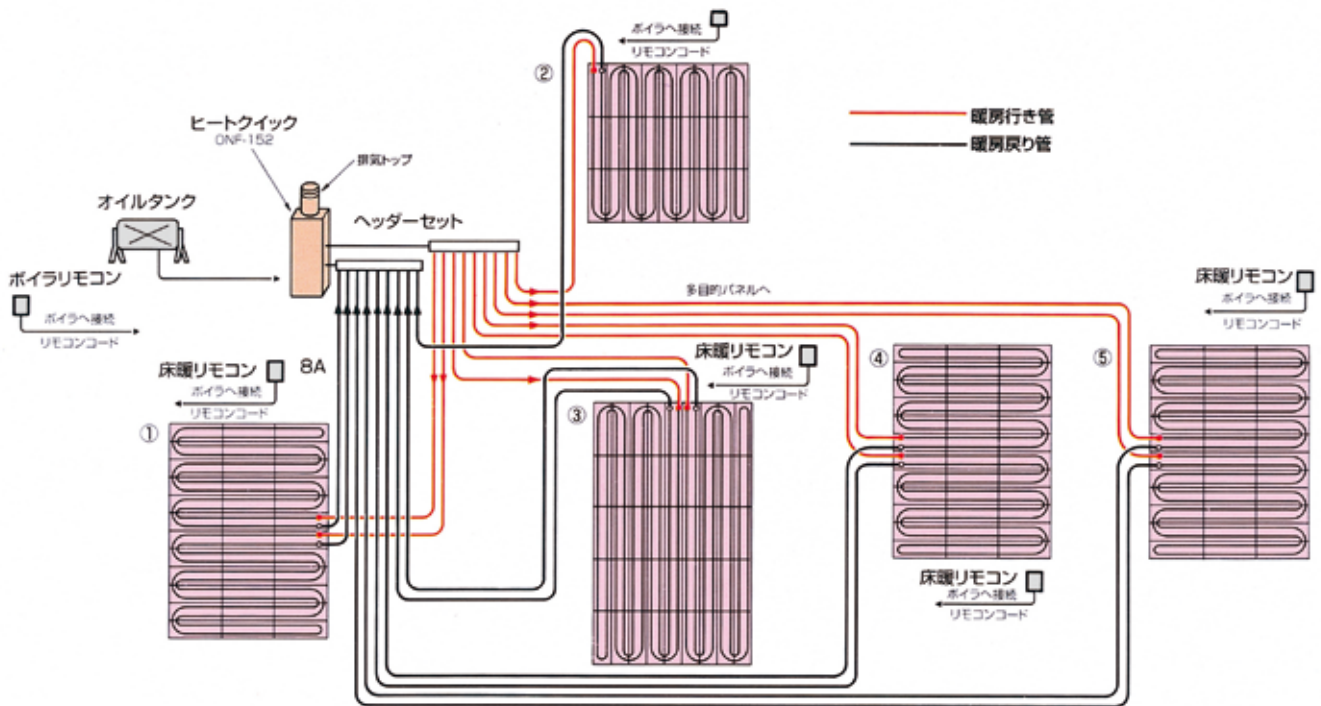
ボイラへ接続
リモコンコード
②

暖房行き管
暖房戻り管

ヒートクイック
DNF-152
排気トップ

オイルタンク

ヘッダーセット

ボイラリモコン
ボイラへ接続
リモコンコード

多目的パネルへ

床暖リモコン
ボイラへ接続
リモコンコード

8A

床暖リモコン
ボイラへ接続
リモコンコード

床暖リモコン
ボイラへ接続
リモコンコード

①
③
④
⑤

床暖リモコン
ボイラへ接続
リモコンコード